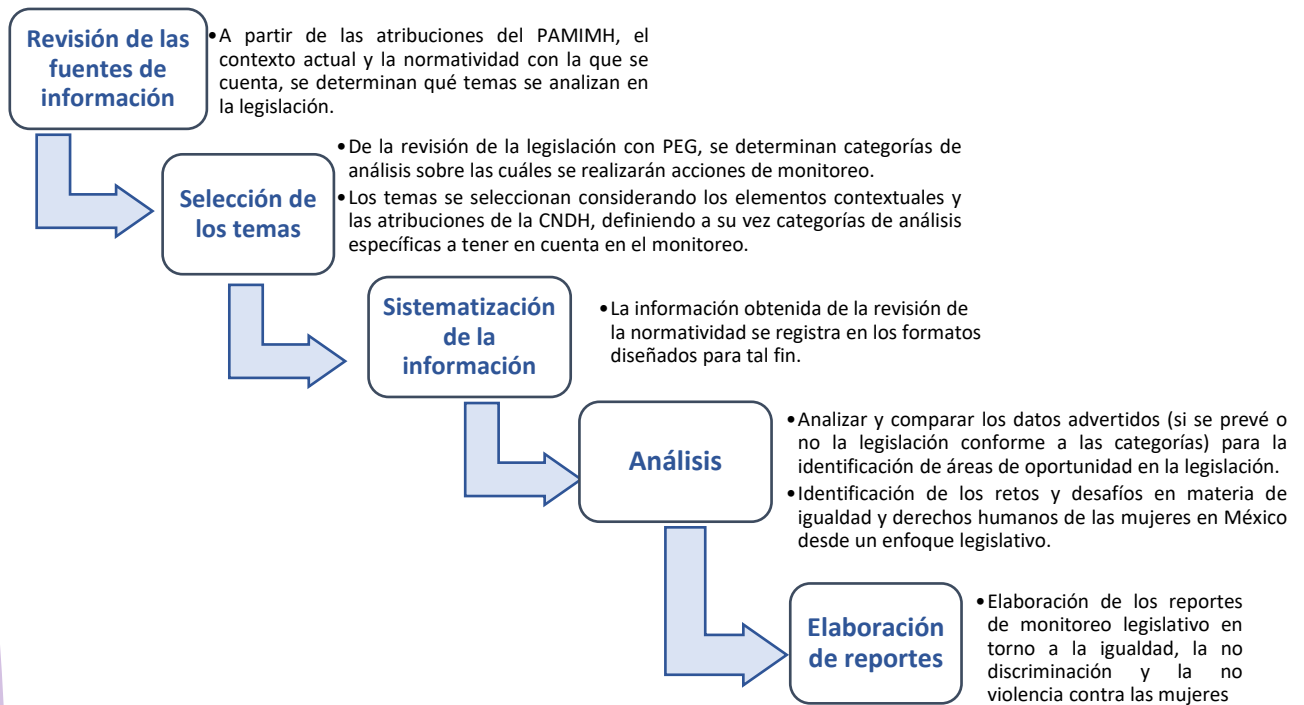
Revisión de las fuentes de información

• A partir de las atribuciones del PAMIMH, el contexto actual y la normatividad con la que se cuenta, se determinan qué temas se analizan en la legislación.

Selección de los temas

• De la revisión de la legislación con PEG, se determinan categorías de análisis sobre las cuáles se realizarán acciones de monitoreo.
• Los temas se seleccionan considerando los elementos contextuales y las atribuciones de la CNDH, definiendo a su vez categorías de análisis específicas a tener en cuenta en el monitoreo.

Sistematización de la información

• La información obtenida de la revisión de la normatividad se registra en los formatos diseñados para tal fin.

Análisis

• Analizar y comparar los datos advertidos (si se prevé o no la legislación conforme a las categorías) para la identificación de áreas de oportunidad en la legislación.
• Identificación de los retos y desafíos en materia de igualdad y derechos humanos de las mujeres en México desde un enfoque legislativo.

Elaboración de reportes

• Elaboración de los reportes de monitoreo legislativo en torno a la igualdad, la no discriminación y la no violencia contra las mujeres